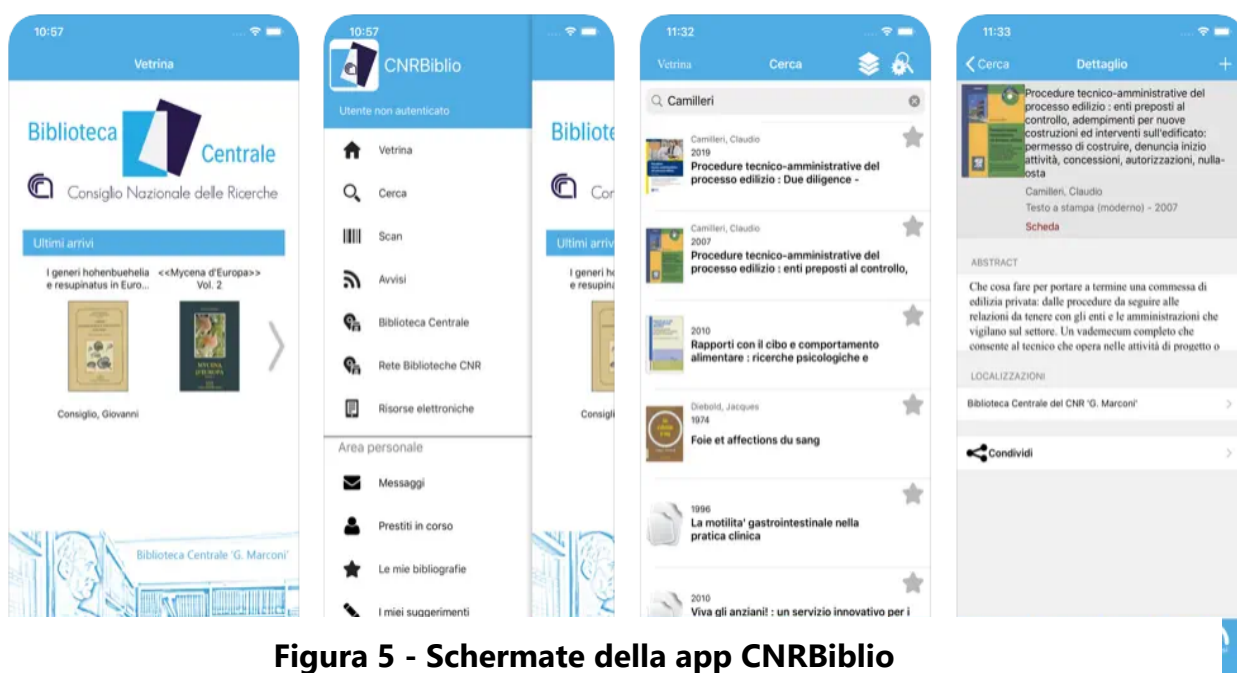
10:57

Vetrina

Biblioteca Centrale

Consiglio Nazionale delle Ricerche

Ultimi arrivi

I generi hohenbuehelia e resupinatus in Euro...

<<Mycena d'Europa>> Vol. 2

Consiglio, Giovanni

Biblioteca Centrale 'G. Marconi'

10:57

CNRBiblio

Utente non autenticato

Vetrina

Cerca

Scan

Avvisi

Biblioteca Centrale

Rete Biblioteche CNR

Risorse elettroniche

Area personale

Messaggi

Prestiti in corso

Le mie bibliografie

I miei suggerimenti

Bibliote

Co

Ultimi arriv

I generi ho e resupina

Consigl

11:32

Vetrina

Cerca

Camilleri

Camilleri, Claudio
2019
Procedure tecnico-amministrative del processo edilizio : Due diligence -

Camilleri, Claudio
2007
Procedure tecnico-amministrative del processo edilizio : enti preposti al controllo,

2010
Rapporti con il cibo e comportamento alimentare : ricerche psicologiche e

Diebold, Jacques
1974
Foie et affections du sang

1996
La motilita' gastrointestinale nella pratica clinica

2010
Viva gli anziani! : un servizio innovativo per i

11:33

Cerca

Dettaglio

Procedure tecnico-amministrative del processo edilizio : enti preposti al controllo, adempimenti per nuove costruzioni ed interventi sull'edificato: permesso di costruire, denuncia inizio attività, concessioni, autorizzazioni, nulla-osta

Camilleri, Claudio

Testo a stampa (moderno) - 2007

Scheda

ABSTRACT

Che cosa fare per portare a termine una commessa di edilizia privata: dalle procedure da seguire alle relazioni da tenere con gli enti e le amministrazioni che vigilano sul settore. Un vademecum completo che consente al tecnico che opera nelle attività di progetto o

LOCALIZZAZIONI

Biblioteca Centrale del CNR 'G. Marconi'

Condividi

Figura 5 - Schermate della app CNRBiblio